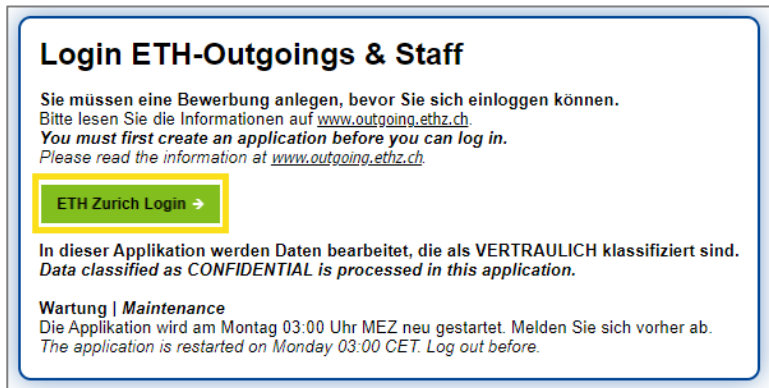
Login ETH-Outgoings & Staff

Sie müssen eine Bewerbung anlegen, bevor Sie sich einloggen können.
Bitte lesen Sie die Informationen auf www.outgoing.ethz.ch.
You must first create an application before you can log in.
Please read the information at www.outgoing.ethz.ch.

ETH Zurich Login →

In dieser Applikation werden Daten bearbeitet, die als VERTRAULICH klassifiziert sind.
Data classified as CONFIDENTIAL is processed in this application.

Wartung | Maintenance
Die Applikation wird am Montag 03:00 Uhr MEZ neu gestartet. Melden Sie sich vorher ab.
The application is restarted on Monday 03:00 CET. Log out before.